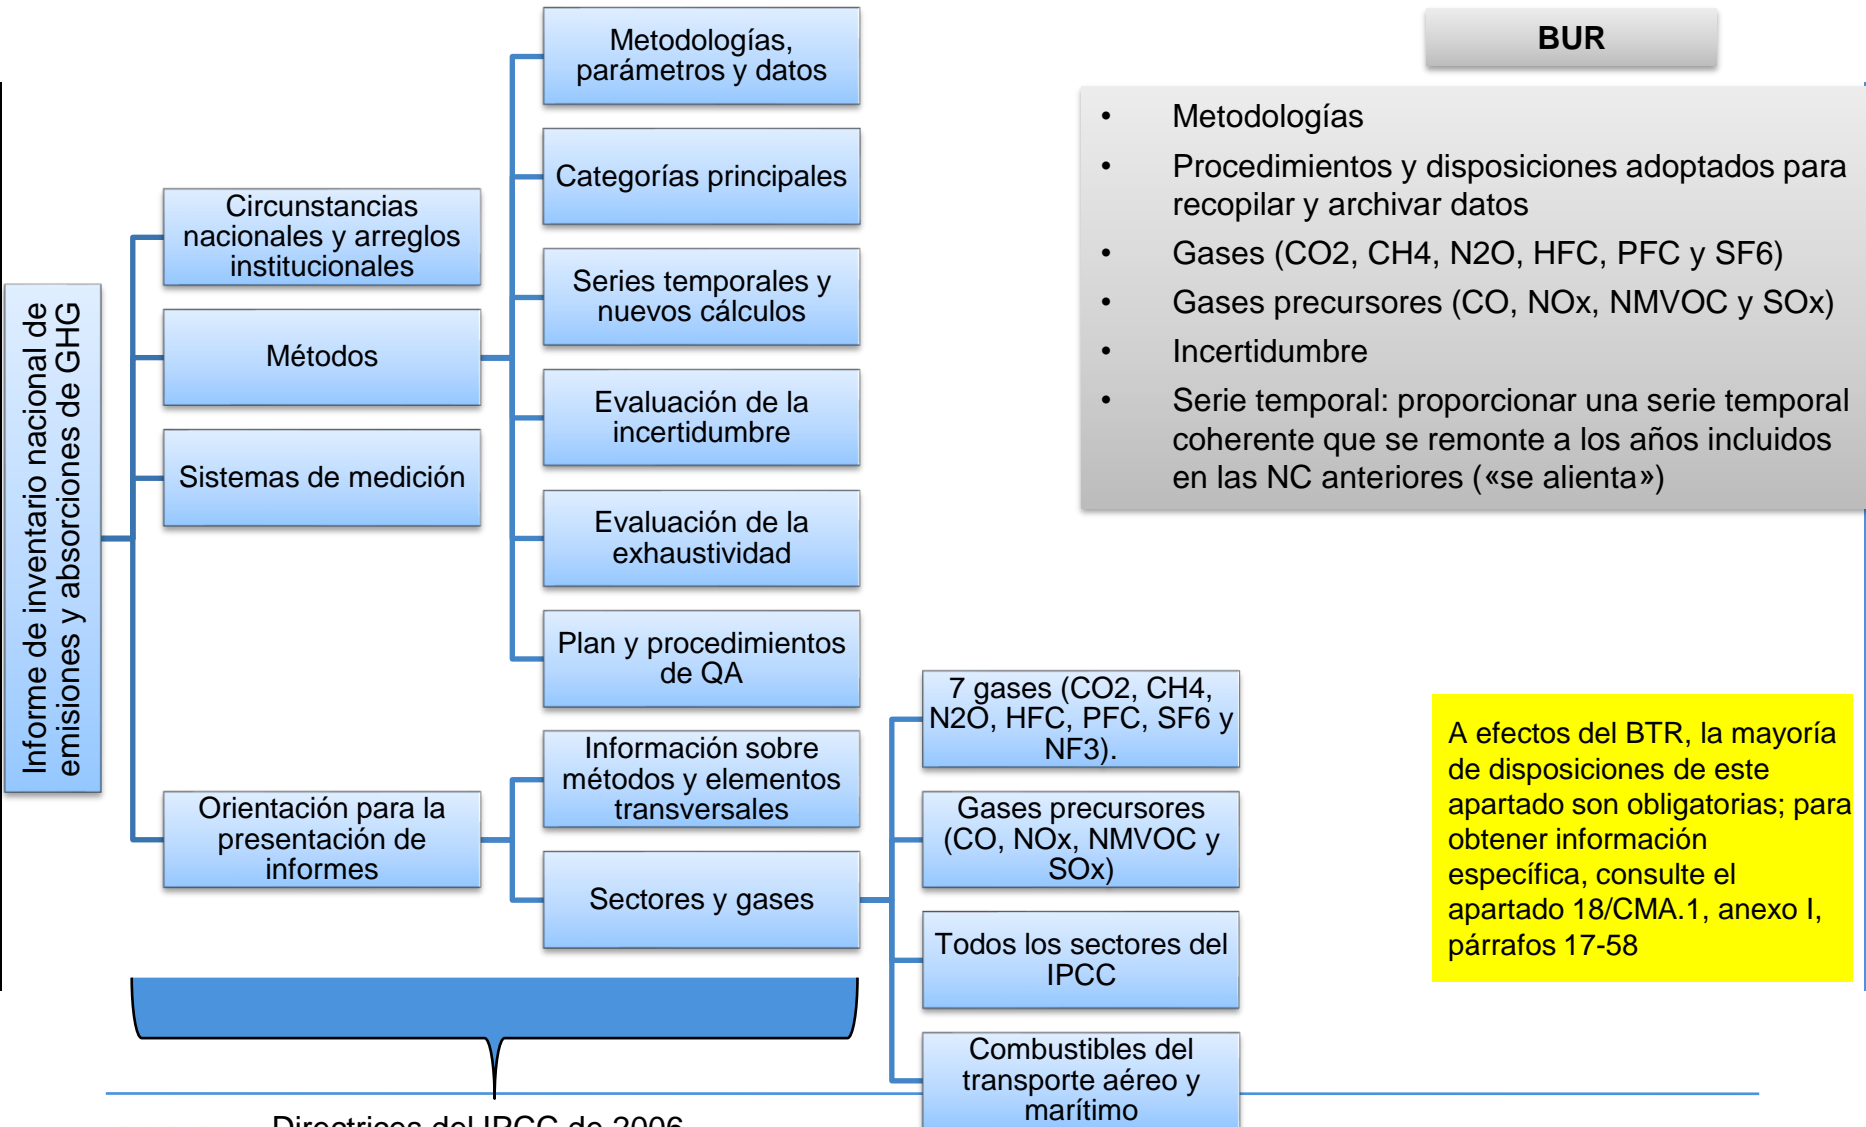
Informe de inventario nacional de emisiones y absorciones de GHG

Circunstancias nacionales y arreglos institucionales

Métodos

Sistemas de medición

Orientación para la presentación de informes

Metodologías, parámetros y datos

Categorías principales

Series temporales y nuevos cálculos

Evaluación de la incertidumbre

Evaluación de la exhaustividad

Plan y procedimientos de QA

Información sobre métodos y elementos transversales

Sectores y gases

7 gases (CO2, CH4, N2O, HFC, PFC, SF6 y NF3).

Gases precursores (CO, NOx, NMVOC y SOx)

Todos los sectores del IPCC

Combustibles del transporte aéreo y marítimo

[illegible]

BUR

• Metodologías
• Procedimientos y disposiciones adoptados para recopilar y archivar datos
• Gases (CO2, CH4, N2O, HFC, PFC y SF6)
• Gases precursores (CO, NOx, NMVOC y SOx)
• Incertidumbre
• Serie temporal: proporcionar una serie temporal coherente que se remonte a los años incluidos en las NC anteriores («se alienta»)

A efectos del BTR, la mayoría de disposiciones de este apartado son obligatorias; para obtener información específica, consulte el apartado 18/CMA.1, anexo I, párrafos 17-58